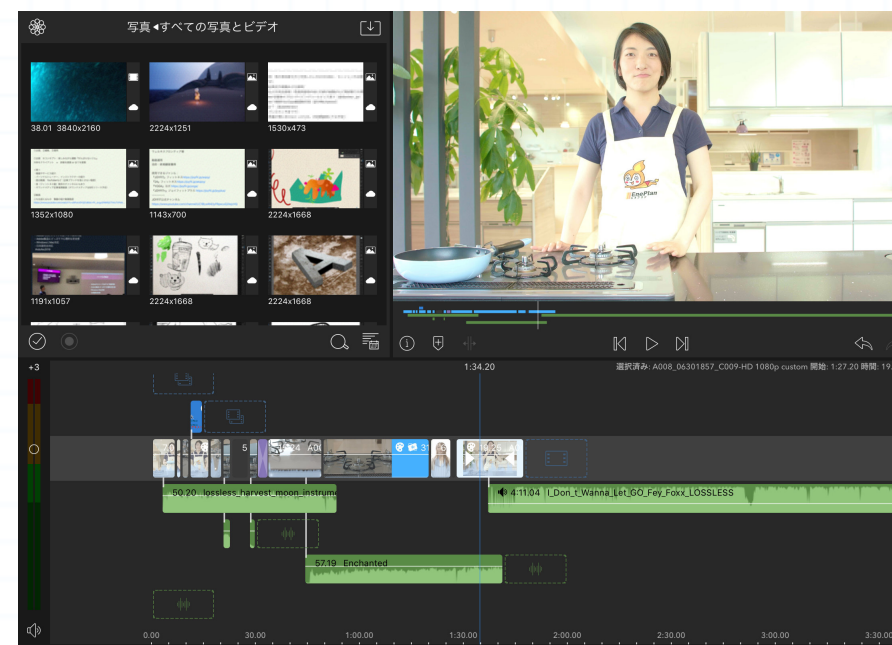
写真◂すべての写真とビデオ

38.01 3840x2160
2224x1251
1530x473
1352x1080
1143x700
2224x1668
1191x1057
2224x1668
2224x1668

+3

1:34.20

選択済み: A008_06301857_C009-HD 1080p custom 開始: 1:27.20 時間: 19.

5

24

50.20 lossless_harvest_moon_instrume

4:11.04 I_Don_t_Wanna_Let_GO_Fey_Foxx_LOSSLESS

57.19 Enchanted

0.00
30.00
1:00.00
1:30.00
2:00.00
2:30.00
3:00.00
3:30.00